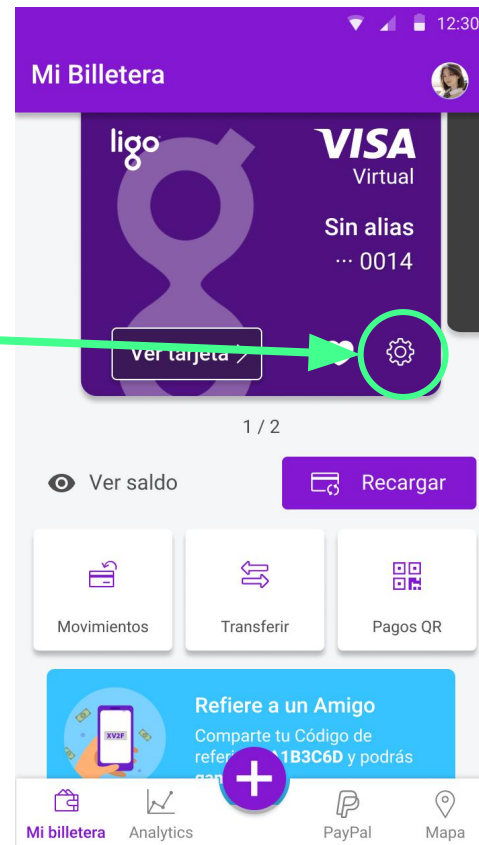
12:30

Mi Billetera

ligo

VISA
Virtual

Sin alias
··· 0014

Ver tarjeta >

1 / 2

Ver saldo

Recargar

Movimientos

Transferir

Pagos QR

XV2F

Refiere a un Amigo
Comparte tu Código de refer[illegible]A1B3C6D y podrás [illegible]

Mi billetera

Analytics

PayPal

Mapa